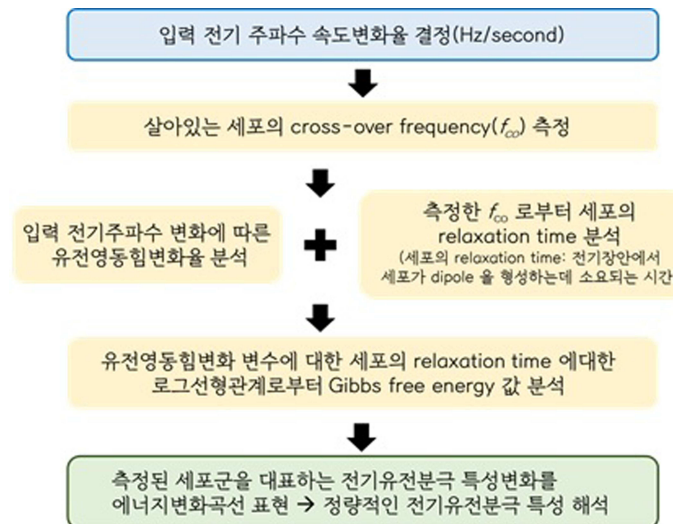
입력 전기 주파수 속도변화율 결정(Hz/second)

살아있는 세포의 cross-over frequency($f_{co}$) 측정

입력 전기주파수 변화에 따른 유전영동힘변화율 분석

측정한 $f_{co}$ 로부터 세포의 relaxation time 분석

(세포의 relaxation time: 전기장안에서 세포가 dipole 을 형성하는데 소요되는 시간

유전영동힘변화 변수에 대한 세포의 relaxation time 에대한 로그선형관계로부터 Gibbs free energy 값 분석

측정된 세포군을 대표하는 전기유전분극 특성변화를 에너지변화곡선 표현 → 정량적인 전기유전분극 특성 해석